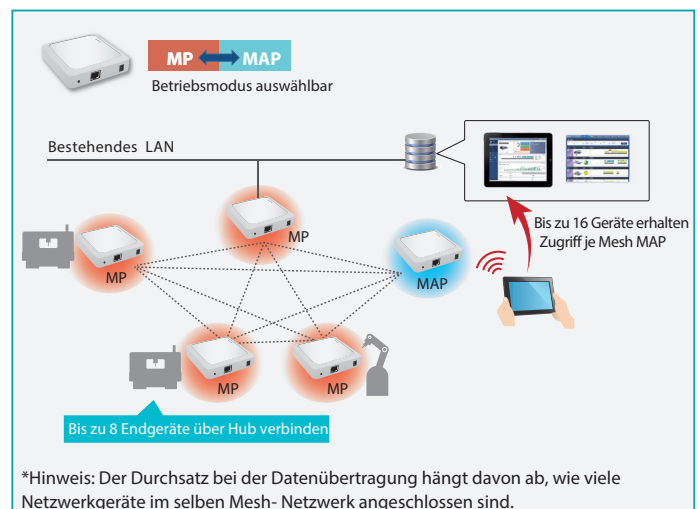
MP MAP
Betriebsmodus auswählbar

Bestehendes LAN

MP
MP
MAP
MP
MP

Bis zu 16 Geräte erhalten Zugriff je Mesh MAP

Bis zu 8 Endgeräte über Hub verbinden

*Hinweis: Der Durchsatz bei der Datenübertragung hängt davon ab, wie viele Netzwerkgeräte im selben Mesh- Netzwerk angeschlossen sind.